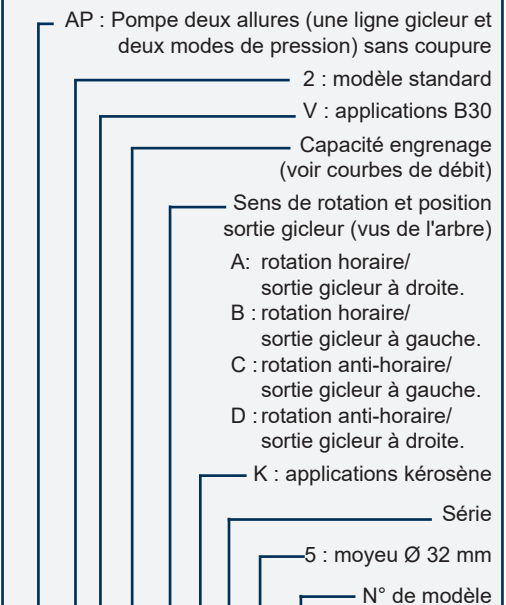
AP : Pompe deux allures (une ligne gicleur et deux modes de pression) sans coupure

2 : modèle standard

V : applications B30

Capacité engrenage (voir courbes de débit)

Sens de rotation et position sortie gicleur (vus de l'arbre)

A: rotation horaire/ sortie gicleur à droite.
B : rotation horaire/ sortie gicleur à gauche.
C : rotation anti-horaire/ sortie gicleur à gauche.
D : rotation anti-horaire/ sortie gicleur à droite.

K : applications kérosène

Série

5 : moyeu Ø 32 mm

N° de modèle